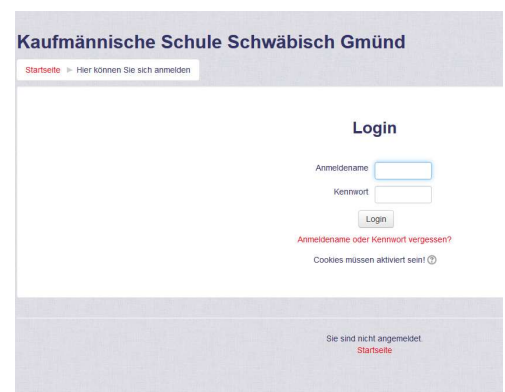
Kaufmännische Schule Schwäbisch Gmünd

Startseite ► Hier können Sie sich anmelden

Login

Anmeldename

Kennwort

Login

Anmeldename oder Kennwort vergessen?

Cookies müssen aktiviert sein! ⓘ

Sie sind nicht angemeldet.
Startseite